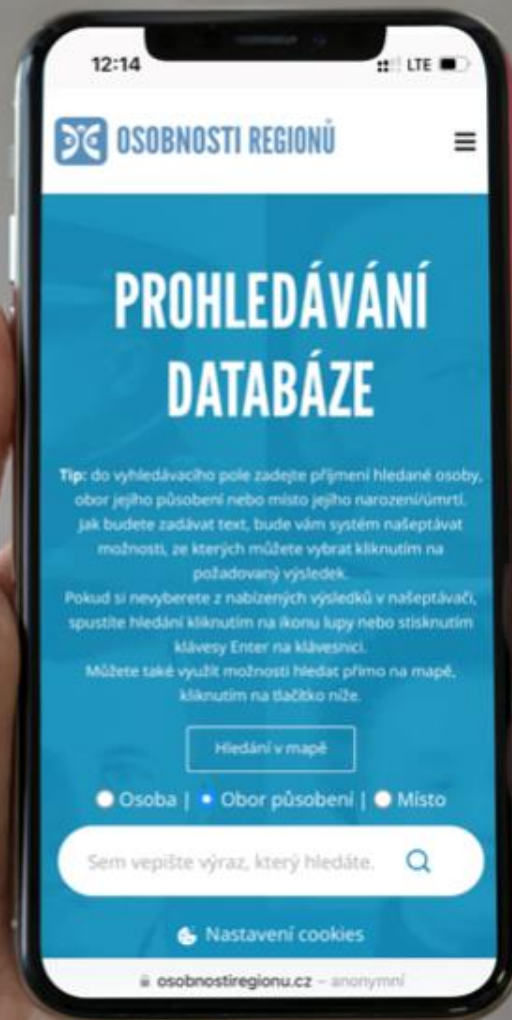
12:14

LTE

OSOBNOSTI REGIONŮ

PROHLEDÁVÁNÍ DATABÁZE

Tip: do vyhledávacího pole zadejte příjmení hledané osoby, obor jejího působení nebo místo jejího narození/úmrtí. Jak budete zadávat text, bude vám systém našeptávat možnosti, ze kterých můžete vybrat kliknutím na požadovaný výsledek.
Pokud si nevyberete z nabízených výsledků v našeptávači, spustíte hledání kliknutím na ikonu lupy nebo stisknutím klávesy Enter na klávesnici.
Můžete také využít možnosti hledat přímo na mapě, kliknutím na tlačítko níže.

Hledání v mapě

Osoba | Obor působení | Místo

Sem vepište výraz, který hledáte.

Nastavení cookies

osobnostiregionu.cz – anonymní